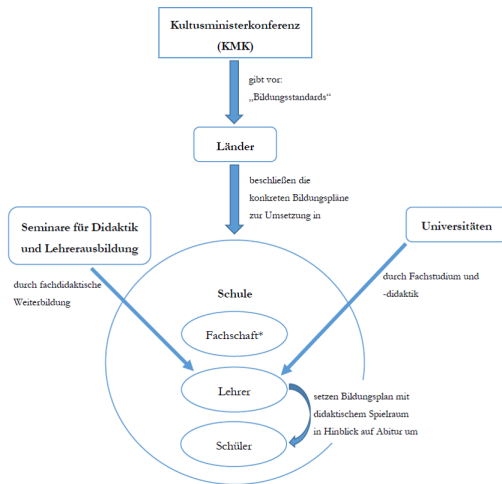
Kultusministerkonferenz (KMK)

gibt vor: „Bildungsstandards“

Länder

beschließen die konkreten Bildungspläne zur Umsetzung in

Seminare für Didaktik und Lehrerausbildung

durch fachdidaktische Weiterbildung

Universitäten

durch Fachstudium und -didaktik

Schule

Fachschaft*

Lehrer

setzen Bildungsplan mit didaktischem Spielraum in Hinblick auf Abitur um

Schüler